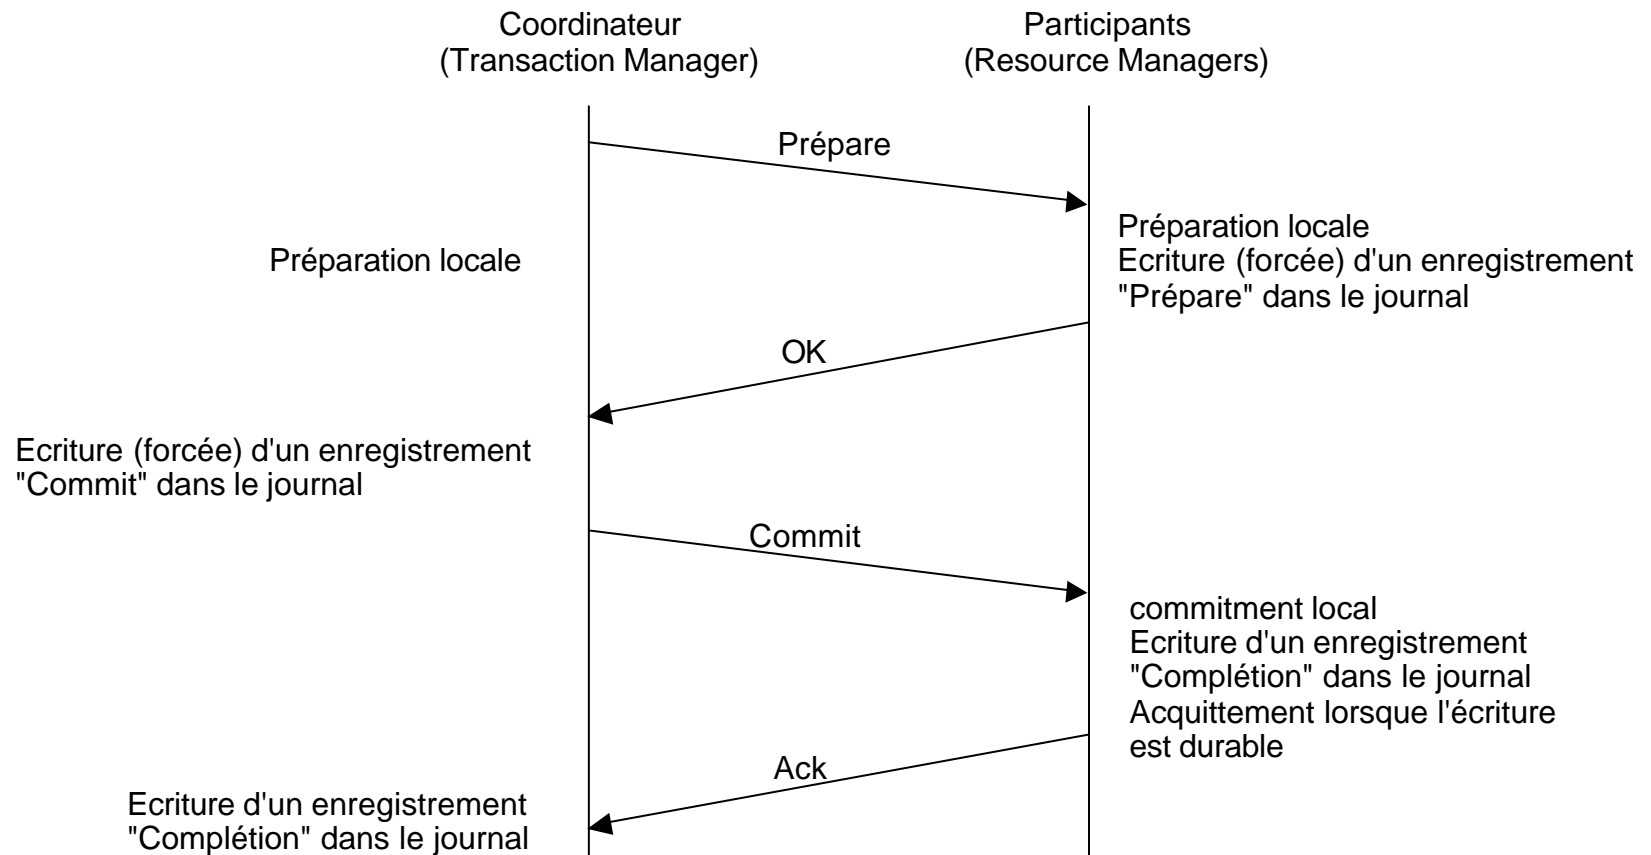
Coordinateur
(Transaction Manager)

Participants
(Resource Managers)

Prépare

Préparation locale
Ecriture (forcée) d'un enregistrement "Prépare" dans le journal

Préparation locale

OK

Ecriture (forcée) d'un enregistrement "Commit" dans le journal

Commit

commitment local
Ecriture d'un enregistrement "Complétion" dans le journal
Acquittement lorsque l'écriture est durable

Ack

Ecriture d'un enregistrement "Complétion" dans le journal